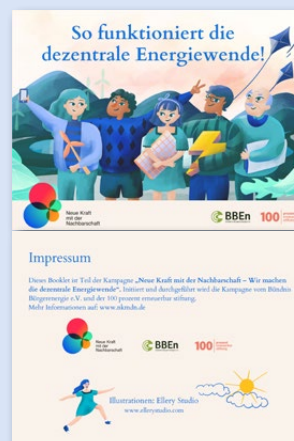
So funktioniert die dezentrale Energiewende!

Neue Kraft mit der Nachbarschaft

BBEn

100

Impressum

Dieses Booklet ist Teil der Kampagne „Neue Kraft mit der Nachbarschaft – Wir machen die dezentrale Energiewende". Initiiert und durchgeführt wird die Kampagne vom Bündnis Bürgerenergie e.V. und der 100 prozent erneuerbar stiftung. Mehr Informationen auf: www.nkmdn.de

Neue Kraft mit der Nachbarschaft

BBEn

100

Illustrationen: Ellery Studio
www.ellerystudio.com